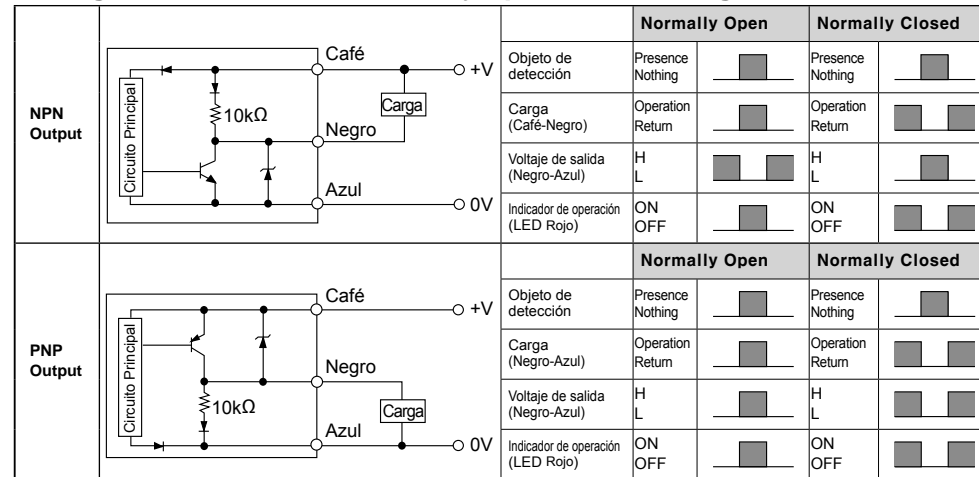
| | | | Normally Open | | Normally Closed | |
|---|---|---|---|---|---|---|
| NPN Output | Circuito Principal, 10kΩ, Café, +V, Carga, Negro, Azul, 0V | Objeto de detección | Presence Nothing | | Presence Nothing | |
| | | Carga (Café-Negro) | Operation Return | | Operation Return | |
| | | Voltaje de salida (Negro-Azul) | H L | | H L | |
| | | Indicador de operación (LED Rojo) | ON OFF | | ON OFF | |
| | | | Normally Open | | Normally Closed | |
| PNP Output | Circuito Principal, 10kΩ, Café, +V, Negro, Carga, Azul, 0V | Objeto de detección | Presence Nothing | | Presence Nothing | |
| | | Carga (Negro-Azul) | Operation Return | | Operation Return | |
| | | Voltaje de salida (Negro-Azul) | H L | | H L | |
| | | Indicador de operación (LED Rojo) | ON OFF | | ON OFF | |